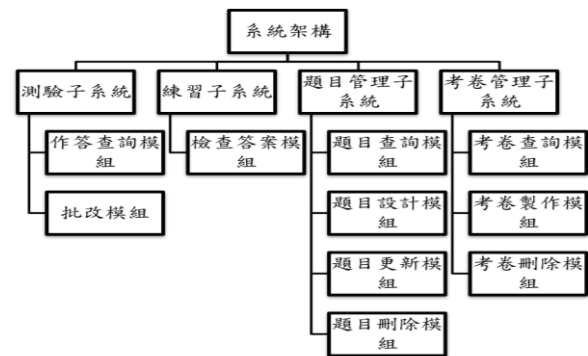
系統架構

測驗子系統

作答查詢模組

批改模組

練習子系統

檢查答案模組

題目管理子系統

題目查詢模組

題目設計模組

題目更新模組

題目刪除模組

考卷管理子系統

考卷查詢模組

考卷製作模組

考卷刪除模組